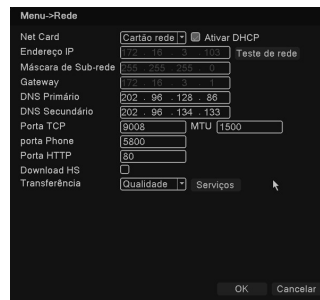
Menu->Rede

Net Card Cartão rede Ativar DHCP
Endereço IP 172 . 16 . 3 . 103 Teste de rede
Máscara de Sub-rede 255 . 255 . 255 . 0
Gateway 172 . 16 . 3 . 1
DNS Primário 202 . 96 . 128 . 86
DNS Secundário 202 . 96 . 134 . 133
Porta TCP 9008 MTU 1500
porta Phone 5800
Porta HTTP 80
Download HS
Transferência Qualidade Serviços

OK Cancelar